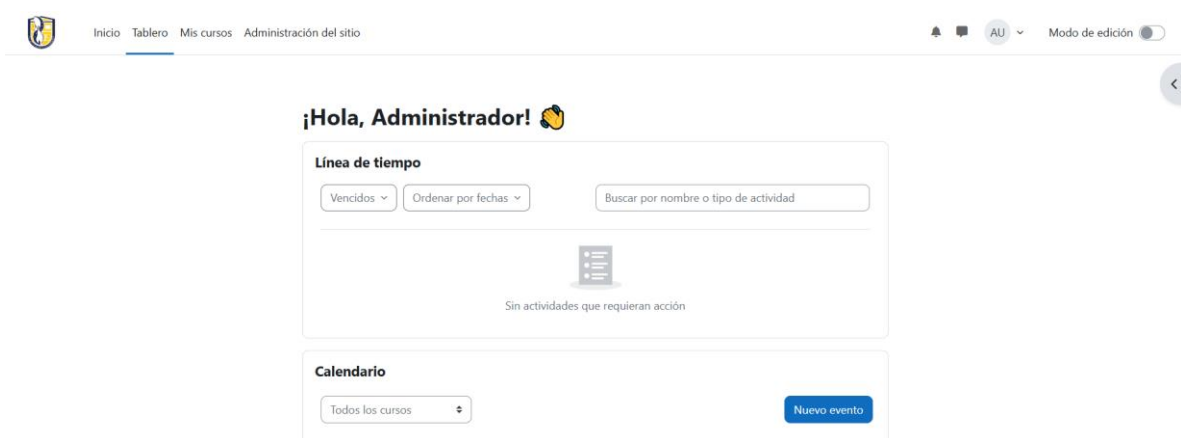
Inicio Tablero Mis cursos Administración del sitio

AU Modo de edición

¡Hola, Administrador! 👋

Línea de tiempo

Vencidos Ordenar por fechas Buscar por nombre o tipo de actividad

Sin actividades que requieran acción

Calendario

Todos los cursos Nuevo evento